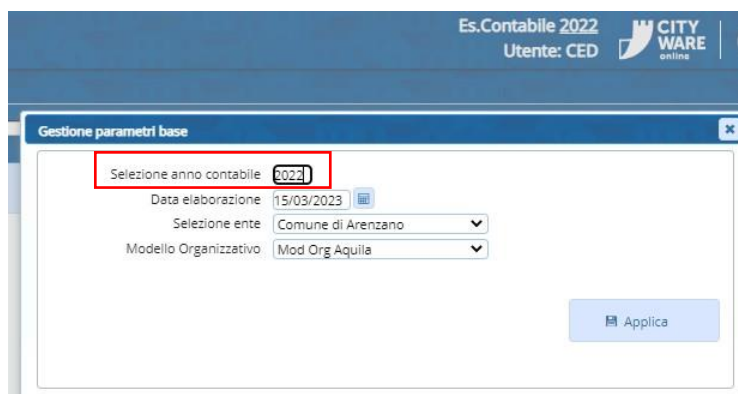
Es.Contabile 2022
Utente: CED

CITY WARE online

Gestione parametri base

Selezione anno contabile 2022
Data elaborazione 15/03/2023
Selezione ente Comune di Arenzano
Modello Organizzativo Mod Org Aquila

Applica